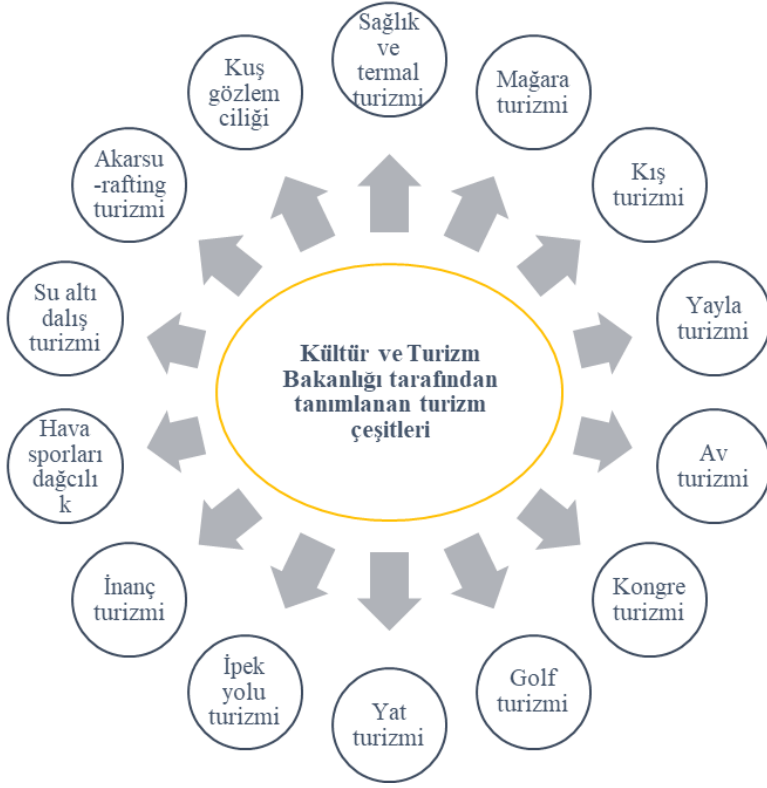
Kültür ve Turizm Bakanlığı tarafından tanımlanan turizm çeşitleri

Sağlık ve termal turizmi

Mağara turizmi

Kış turizmi

Yayla turizmi

Av turizmi

Kongre turizmi

Golf turizmi

Yat turizmi

İpek yolu turizmi

İnanç turizmi

Hava sporları dağcılı k

Su altı dalış turizmi

Akarsu -rafting turizmi

Kuş gözlem ciliği